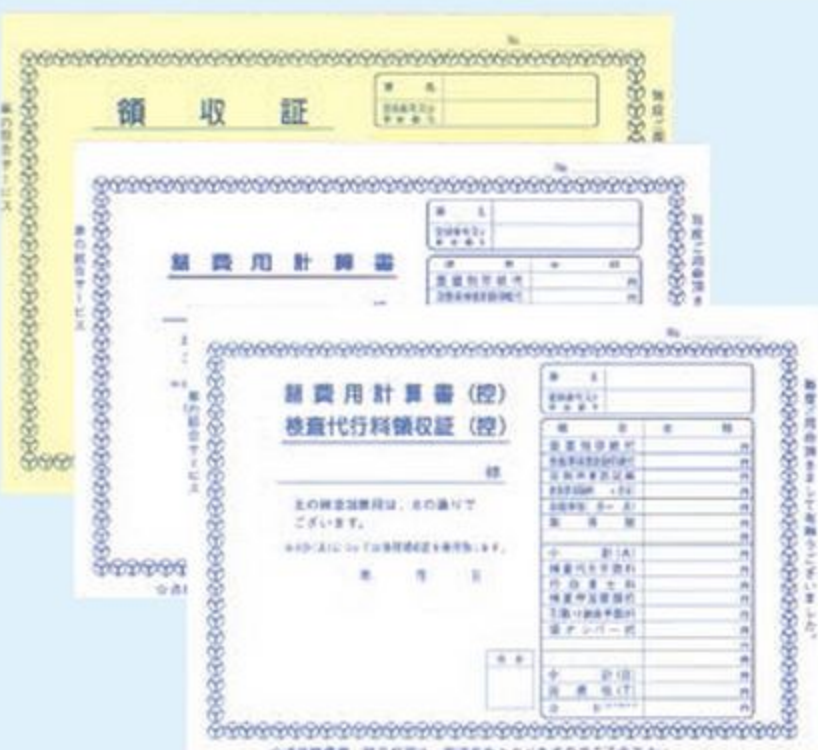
No.

領　収　証

No.

諸費用計算書

No.

諸費用計算書（控）
検査代行料領収証（控）

様

上の検査諸費用は、右の通りで
ございます。

円
円
円
円
円
円
円
円
円
円
円
円
円
円
円
円
円

小　計（A）
検査代行手数料
行政書士料
検査申請書類代
税
ナンバー代

合　計（B）
消費税（T）
合

毎度ご用命頂きまして有難うございました。